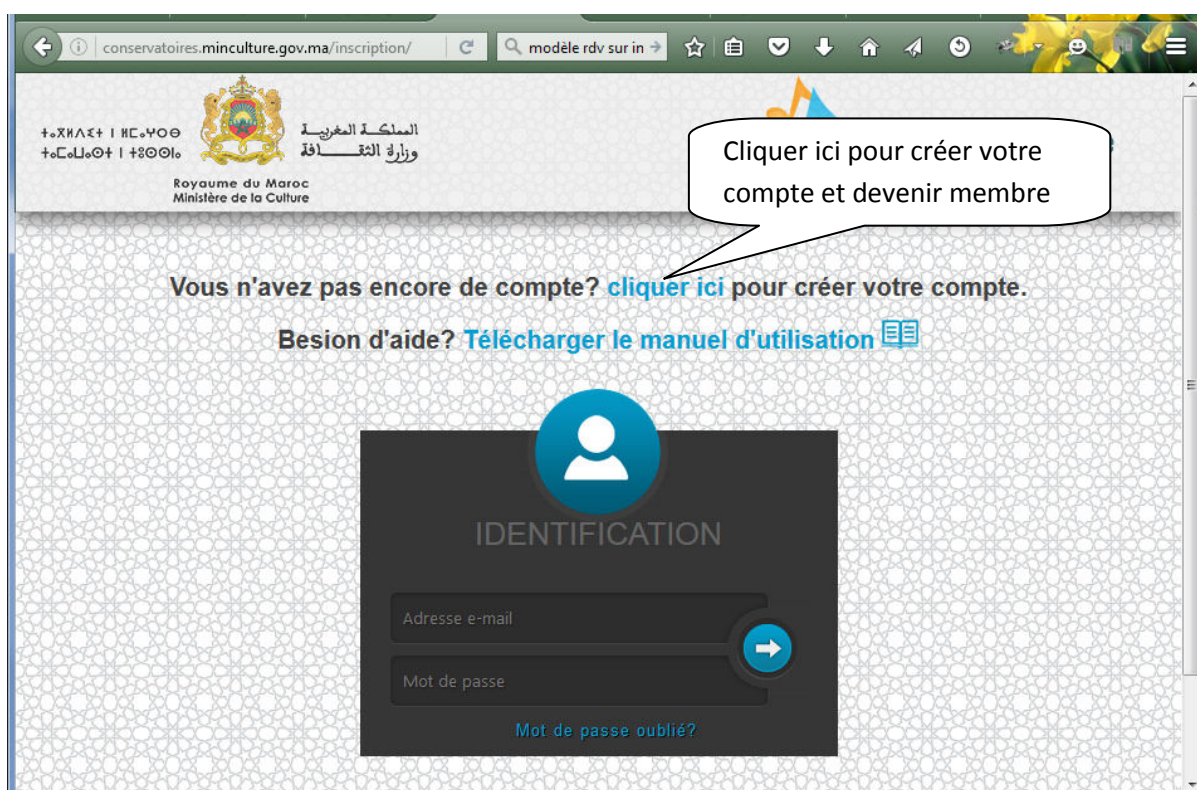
conservatoires.minculture.gov.ma/inscription/

modèle rdv sur in

ⵜⴰⴳⵍⴷⵉⵜ ⵏ ⵍⵎⵖⵔⵉⴱ
ⵜⴰⵎⴰⵡⴰⵙⵜ ⵏ ⵜⴷⵓⵙⵉ

المملكة المغربية
وزارة الثقافة

Royaume du Maroc
Ministère de la Culture

Cliquer ici pour créer votre compte et devenir membre

Vous n'avez pas encore de compte? cliquer ici pour créer votre compte.

Besion d'aide? Télécharger le manuel d'utilisation

IDENTIFICATION

Adresse e-mail

Mot de passe

Mot de passe oublié?